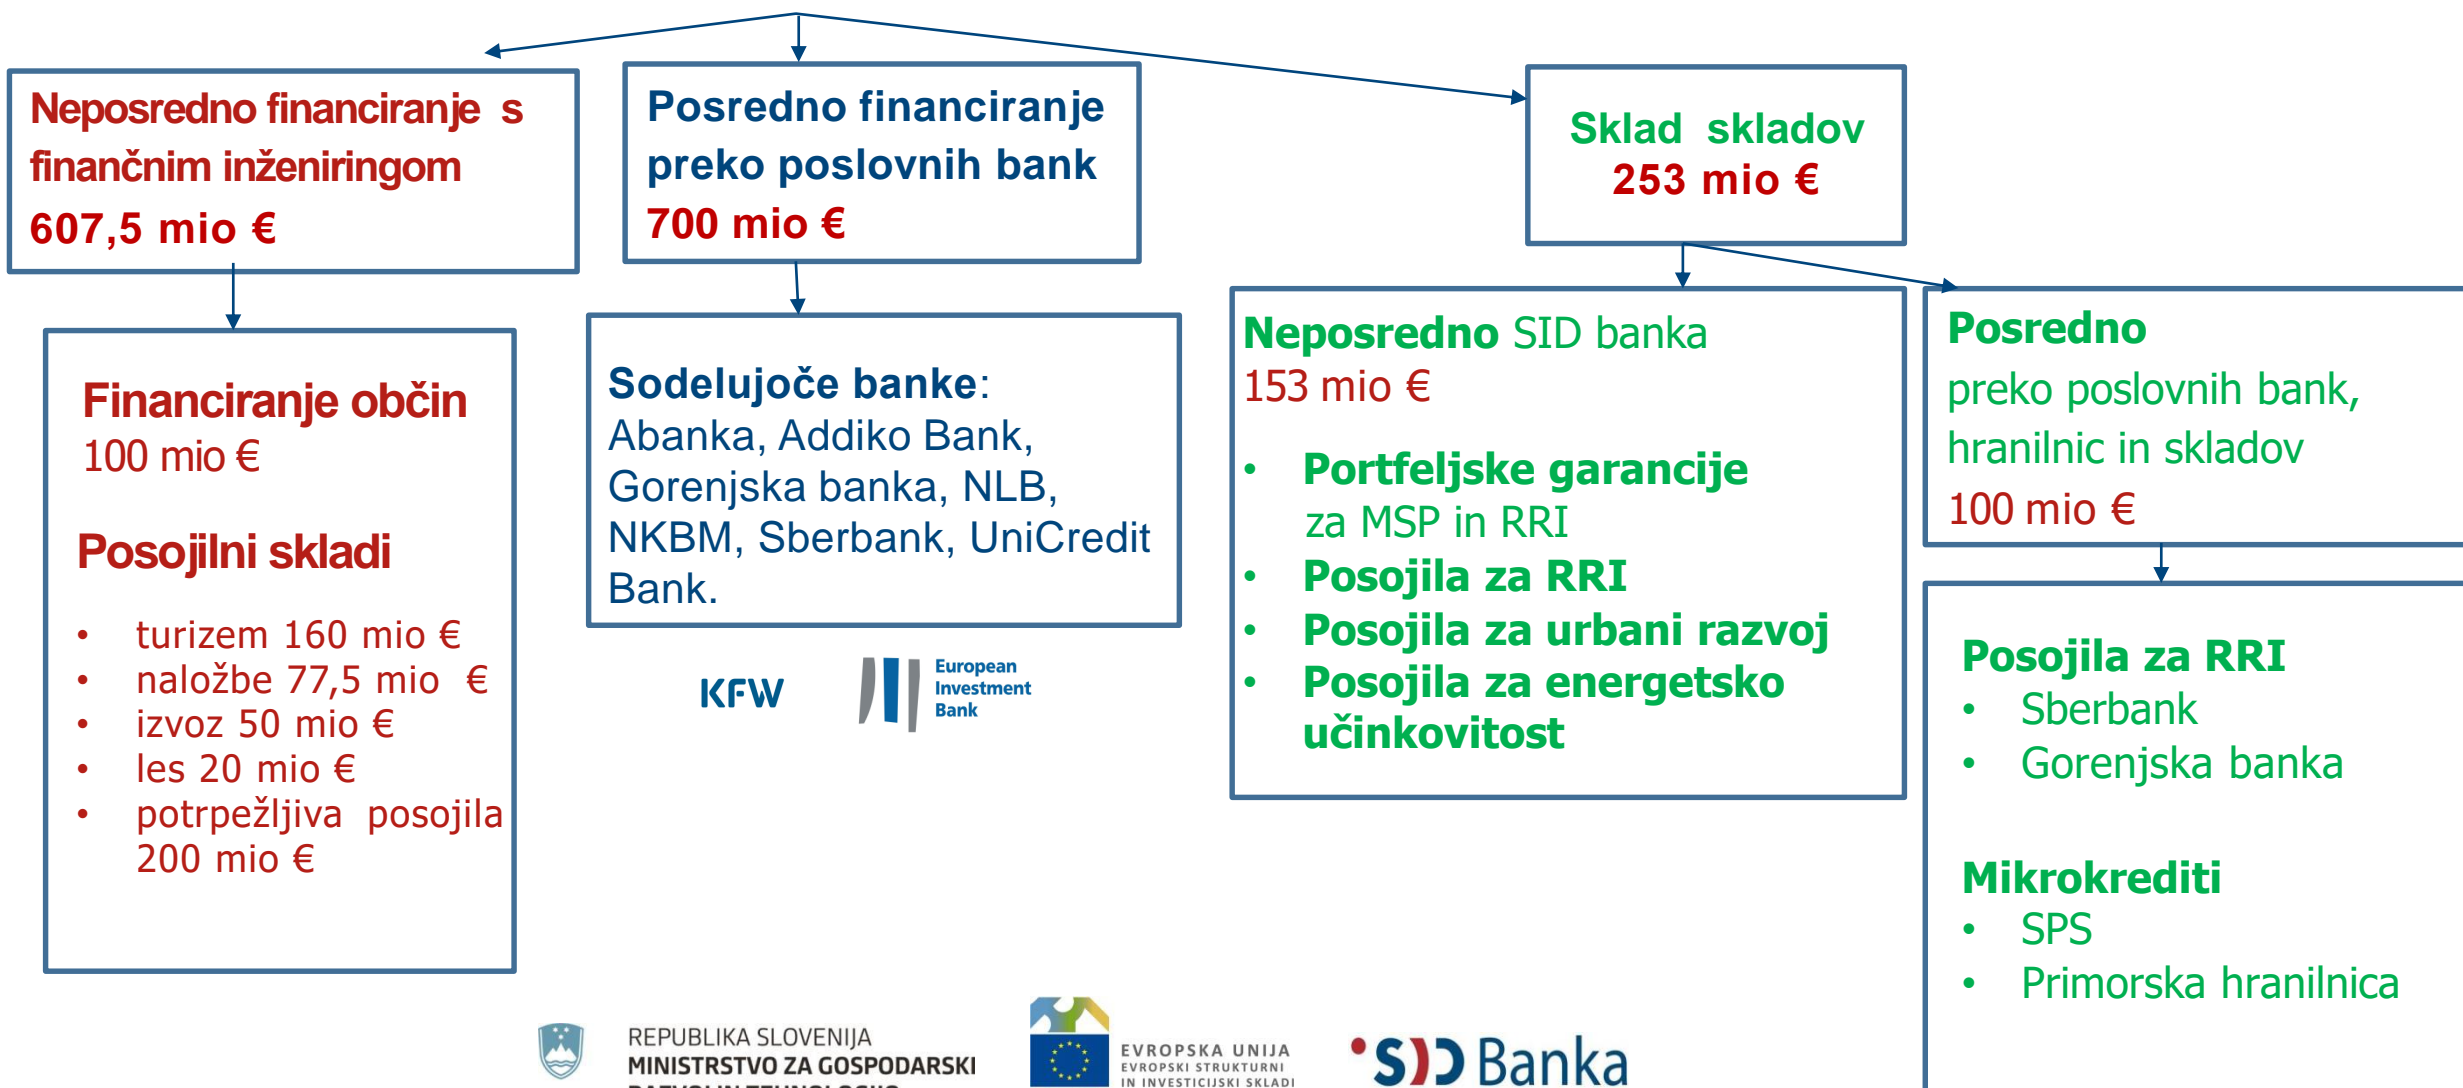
Neposredno financiranje s finančnim inženiringom
607,5 mio €

Posredno financiranje preko poslovnih bank
700 mio €

Sklad skladov
253 mio €

Financiranje občin
100 mio €

Posojilni skladi

- turizem 160 mio €
- naložbe 77,5 mio €
- izvoz 50 mio €
- les 20 mio €
- potrpežljiva posojila 200 mio €

Sodelujoče banke:
Abanka, Addiko Bank, Gorenjska banka, NLB, NKBM, Sberbank, UniCredit Bank.

KFW

European Investment Bank

Neposredno SID banka
153 mio €

- Portfeljske garancije za MSP in RRI
- Posojila za RRI
- Posojila za urbani razvoj
- Posojila za energetsko učinkovitost

Posredno
preko poslovnih bank, hranilnic in skladov
100 mio €

Posojila za RRI
- Sberbank
- Gorenjska banka

Mikrokrediti
- SPS
- Primorska hranilnica

REPUBLIKA SLOVENIJA
MINISTRSTVO ZA GOSPODARSKI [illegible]

EVROPSKA UNIJA
EVROPSKI STRUKTURNI IN INVESTICIJSKI SKLADI

SID Banka